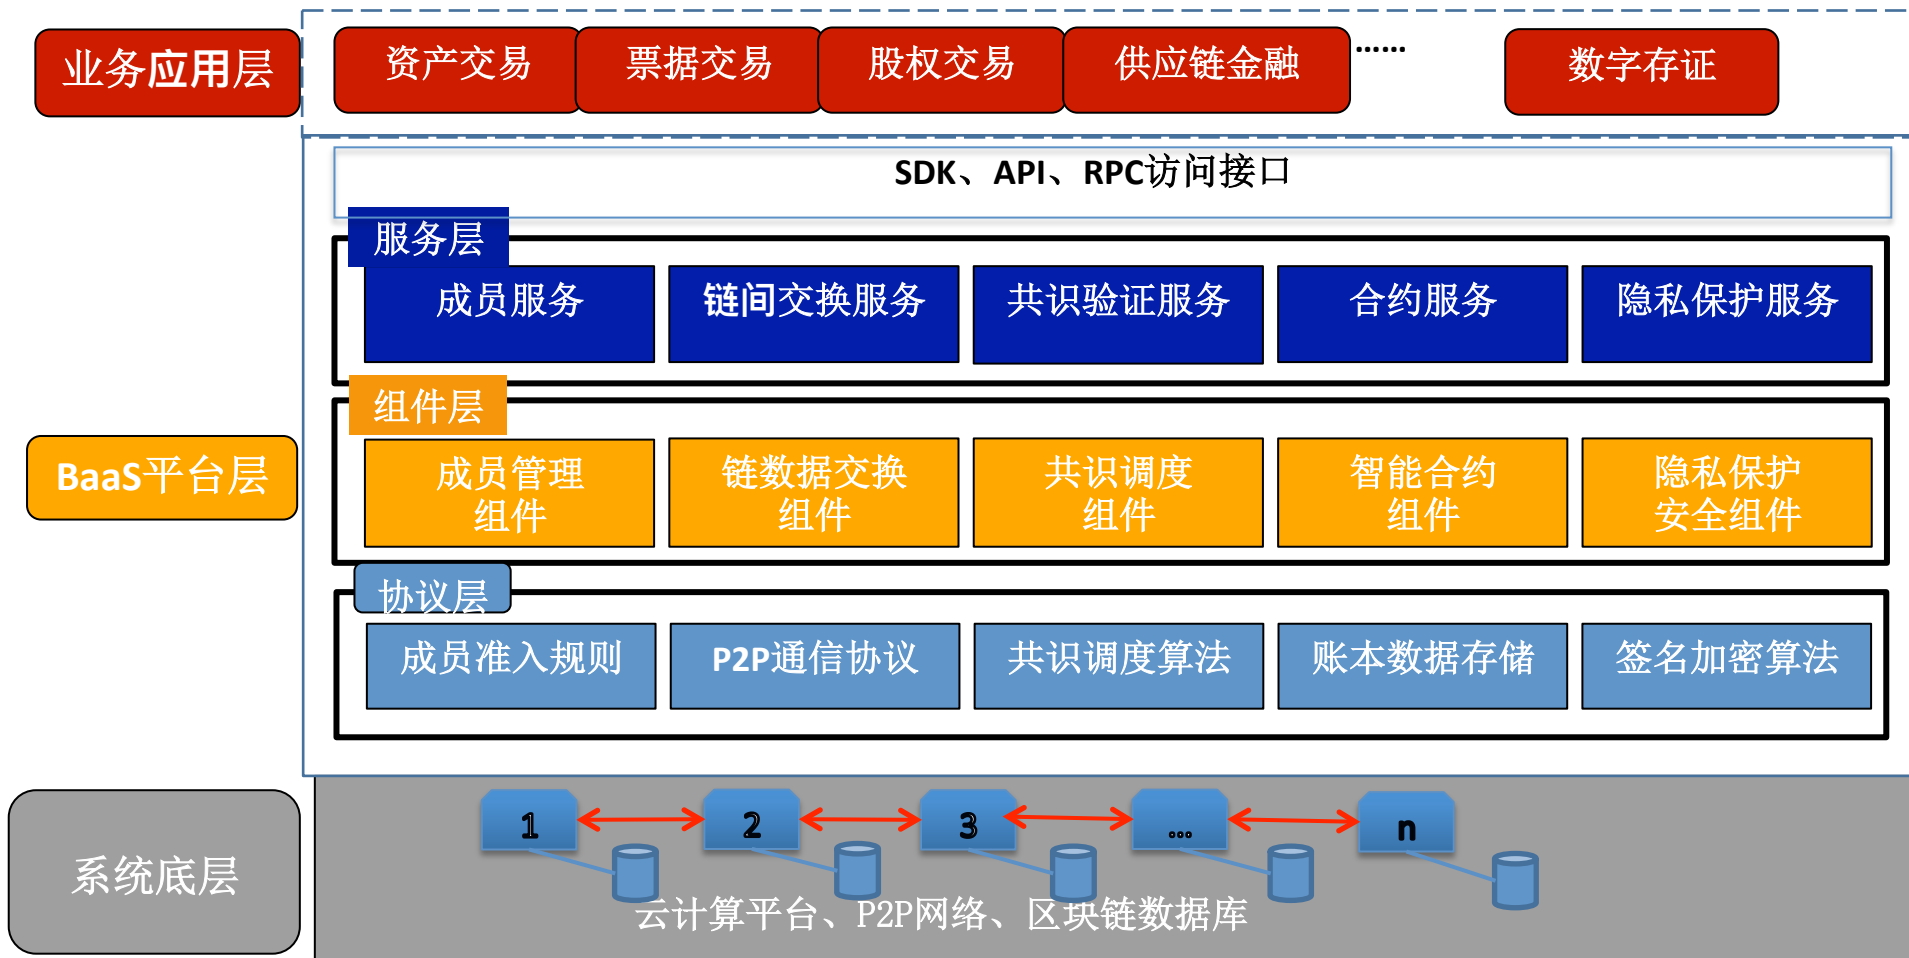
业务应用层

资产交易 票据交易 股权交易 供应链金融 …… 数字存证

SDK、API、RPC访问接口

服务层

成员服务 链间交换服务 共识验证服务 合约服务 隐私保护服务

组件层

成员管理组件 链数据交换组件 共识调度组件 智能合约组件 隐私保护安全组件

BaaS平台层

协议层

成员准入规则 P2P通信协议 共识调度算法 账本数据存储 签名加密算法

系统底层

1 2 3 ... n

云计算平台、P2P网络、区块链数据库